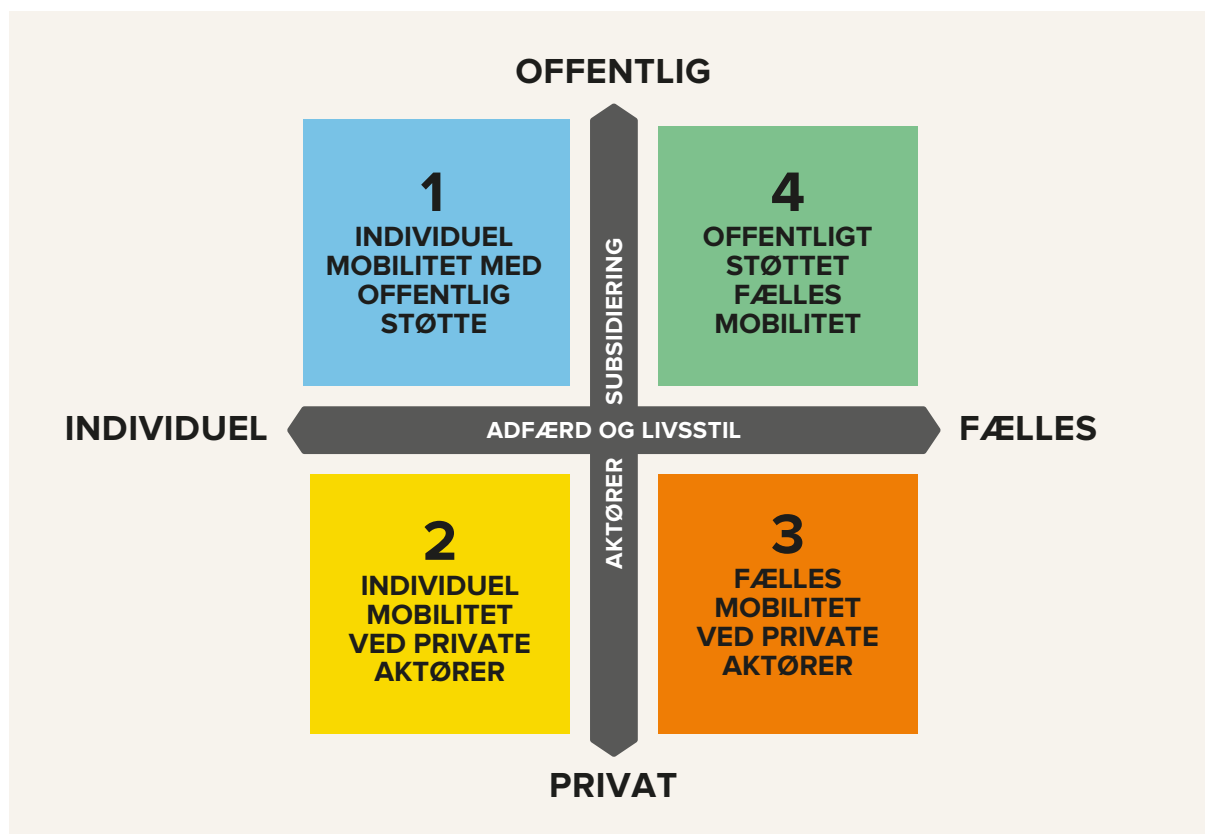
OFFENTLIG

1
INDIVIDUEL MOBILITET MED OFFENTLIG STØTTE

SUBSIDIERING

4
OFFENTLIGT STØTTET FÆLLES MOBILITET

INDIVIDUEL

ADFÆRD OG LIVSSTIL

FÆLLES

AKTØRER

2
INDIVIDUEL MOBILITET VED PRIVATE AKTØRER

3
FÆLLES MOBILITET VED PRIVATE AKTØRER

PRIVAT